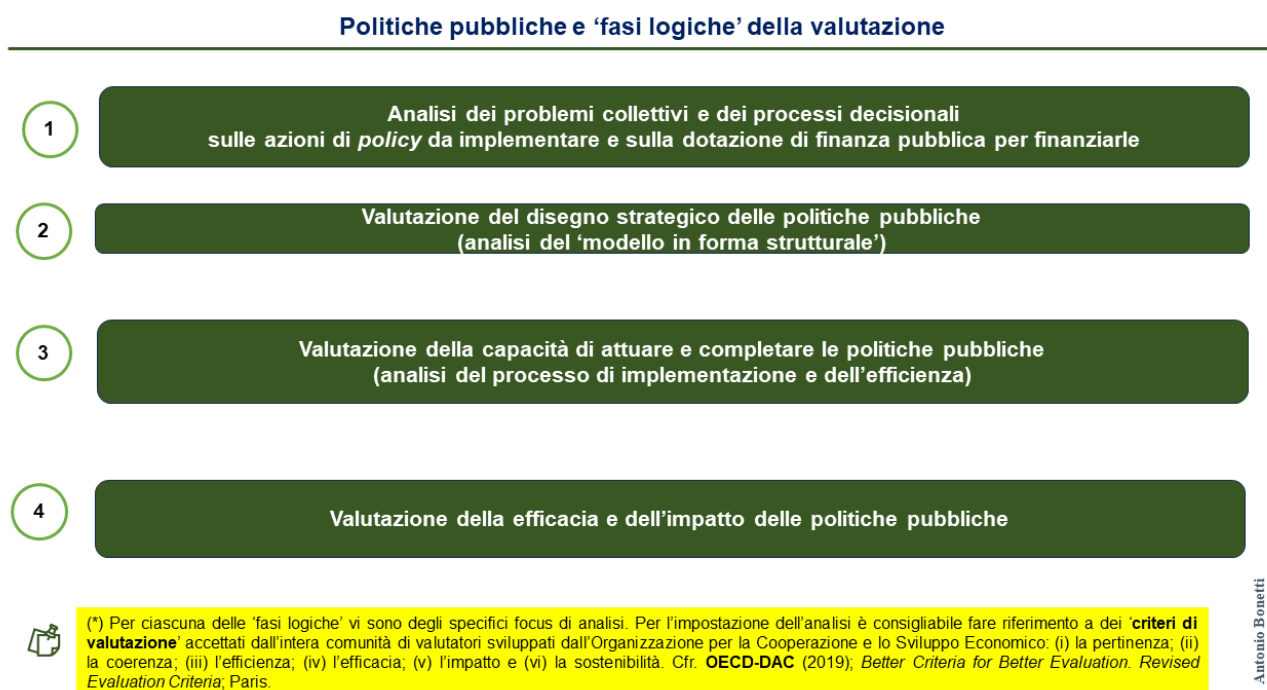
Politiche pubbliche e ‘fasi logiche’ della valutazione

1

Analisi dei problemi collettivi e dei processi decisionali sulle azioni di *policy* da implementare e sulla dotazione di finanza pubblica per finanziarle

2

Valutazione del disegno strategico delle politiche pubbliche (analisi del ‘modello in forma strutturale’)

3

Valutazione della capacità di attuare e completare le politiche pubbliche (analisi del processo di implementazione e dell’efficienza)

4

Valutazione della efficacia e dell’impatto delle politiche pubbliche

Antonio Bonetti

(*) Per ciascuna delle ‘fasi logiche’ vi sono degli specifici focus di analisi. Per l’impostazione dell’analisi è consigliabile fare riferimento a dei ‘**criteri di valutazione**’ accettati dall’intera comunità di valutatori sviluppati dall’Organizzazione per la Cooperazione e lo Sviluppo Economico: (i) la pertinenza; (ii) la coerenza; (iii) l’efficienza; (iv) l’efficacia; (v) l’impatto e (vi) la sostenibilità. Cfr. **OECD-DAC** (2019); *Better Criteria for Better Evaluation. Revised Evaluation Criteria*; Paris.